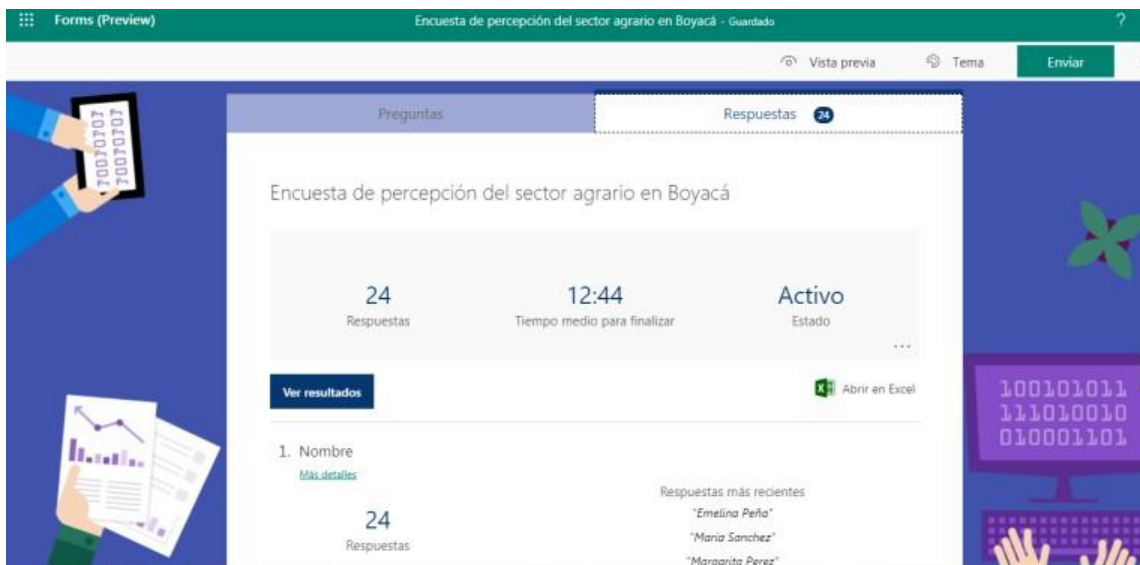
Forms (Preview)

Encuesta de percepción del sector agrario en Boyacá - Guardado

?

Vista previa

Tema

Enviar

1001010
1001010

Preguntas

Respuestas 24

Encuesta de percepción del sector agrario en Boyacá

24
Respuestas

12:44
Tiempo medio para finalizar

Activo
Estado

...

Ver resultados

Abrir en Excel

100101011
111010010
010001101

1. Nombre
Más detalles

24
Respuestas

Respuestas más recientes
"Emelina Peña"
"Maria Sanchez"
"Margarita Perez"